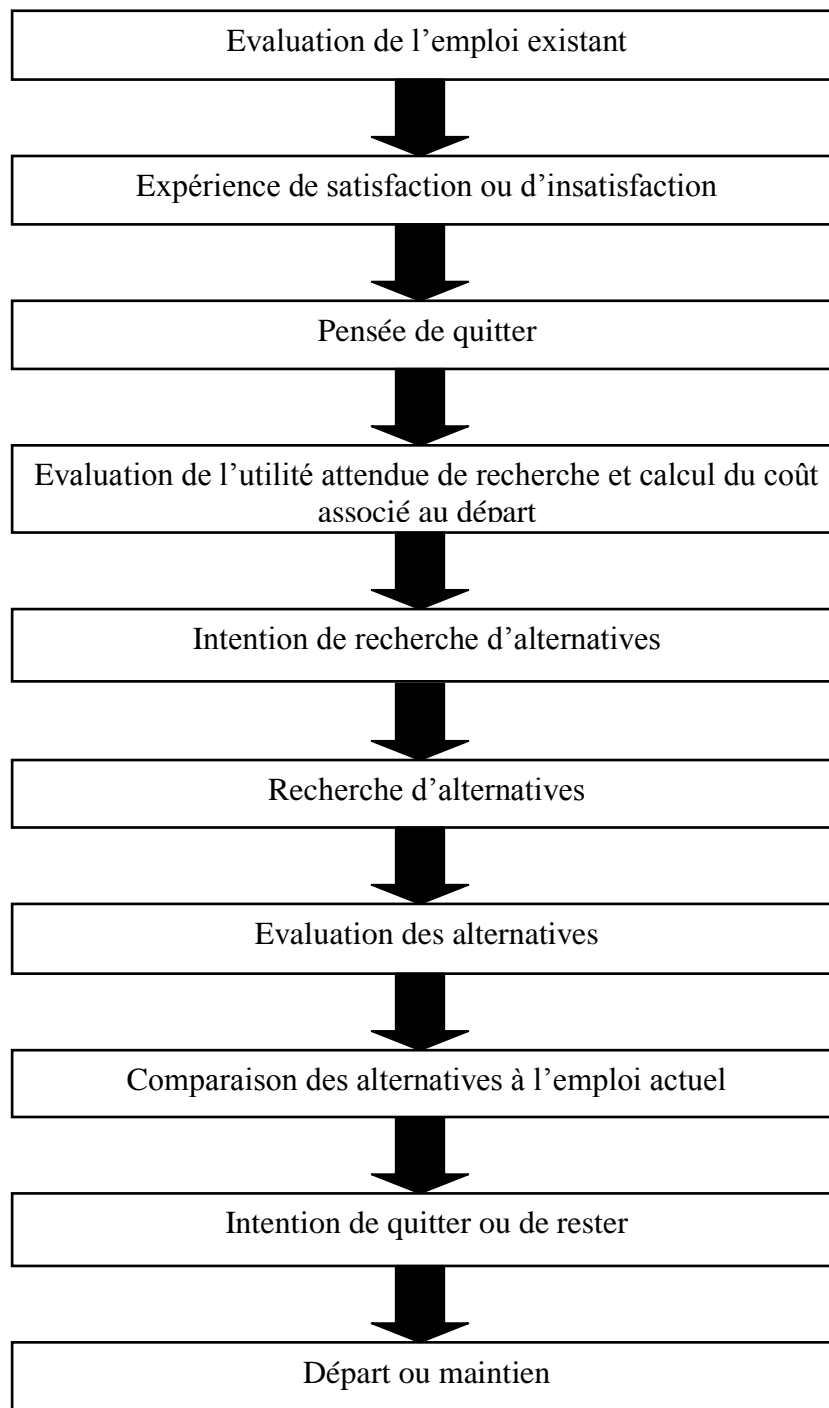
Evaluation de l’emploi existant

Expérience de satisfaction ou d’insatisfaction

Pensée de quitter

Evaluation de l’utilité attendue de recherche et calcul du coût associé au départ

Intention de recherche d’alternatives

Recherche d’alternatives

Evaluation des alternatives

Comparaison des alternatives à l’emploi actuel

Intention de quitter ou de rester

Départ ou maintien